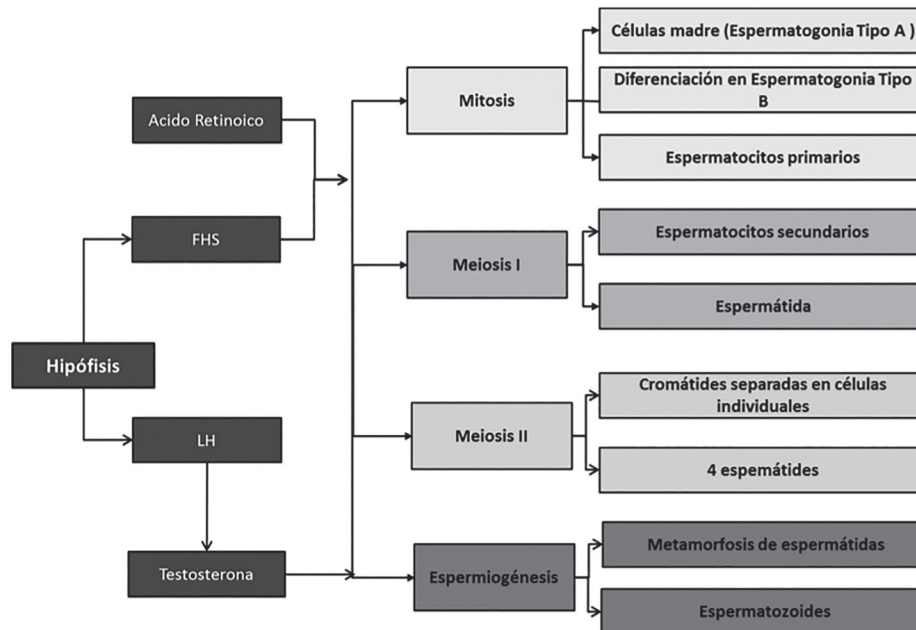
Hipófisis

Acido Retinoico

FHS

LH

Testosterona

Mitosis

Células madre (Espermatogonia Tipo A )

Diferenciación en Espermatogonia Tipo B

Espermatocitos primarios

Meiosis I

Espermatocitos secundarios

Espermátida

Meiosis II

Cromátides separadas en células individuales

4 espemátides

Espermiogénesis

Metamorfosis de espermátidas

Espermatozoides